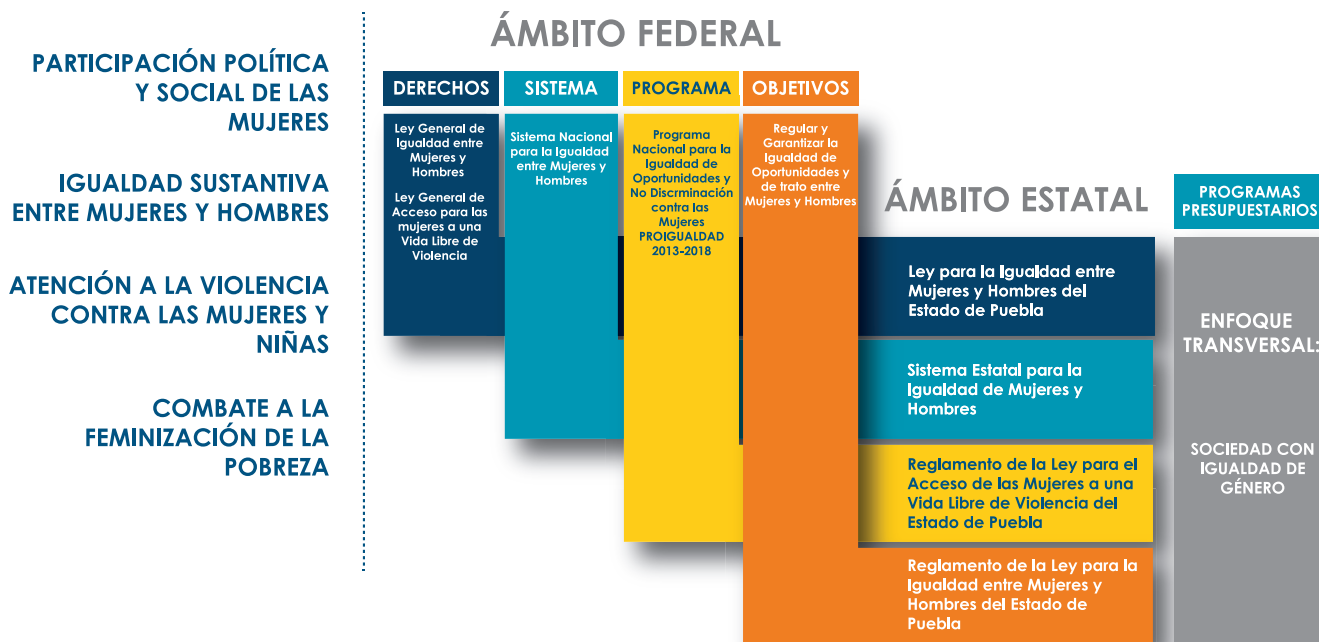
PARTICIPACIÓN POLÍTICA Y SOCIAL DE LAS MUJERES

IGUALDAD SUSTANTIVA ENTRE MUJERES Y HOMBRES

ATENCIÓN A LA VIOLENCIA CONTRA LAS MUJERES Y NIÑAS

COMBATE A LA FEMINIZACIÓN DE LA POBREZA

ÁMBITO FEDERAL

DERECHOS

SISTEMA

PROGRAMA

OBJETIVOS

Ley General de Igualdad entre Mujeres y Hombres

Ley General de Acceso para las mujeres a una Vida Libre de Violencia

Sistema Nacional para la Igualdad entre Mujeres y Hombres

Programa Nacional para la Igualdad de Oportunidades y No Discrminación contra las Mujeres PROIGUALDAD 2013-2018

Regular y Garantizar la Igualdad de Oportunidades y de trato entre Mujeres y Hombres

ÁMBITO ESTATAL

PROGRAMAS PRESUPUESTARIOS

Ley para la Igualdad entre Mujeres y Hombres del Estado de Puebla

Sistema Estatal para la Igualdad de Mujeres y Hombres

Reglamento de la Ley para el Acceso de las Mujeres a una Vida Libre de Violencia del Estado de Puebla

Reglamento de la Ley para la Igualdad entre Mujeres y Hombres del Estado de Puebla

ENFOQUE TRANSVERSAL:

SOCIEDAD CON IGUALDAD DE GÉNERO